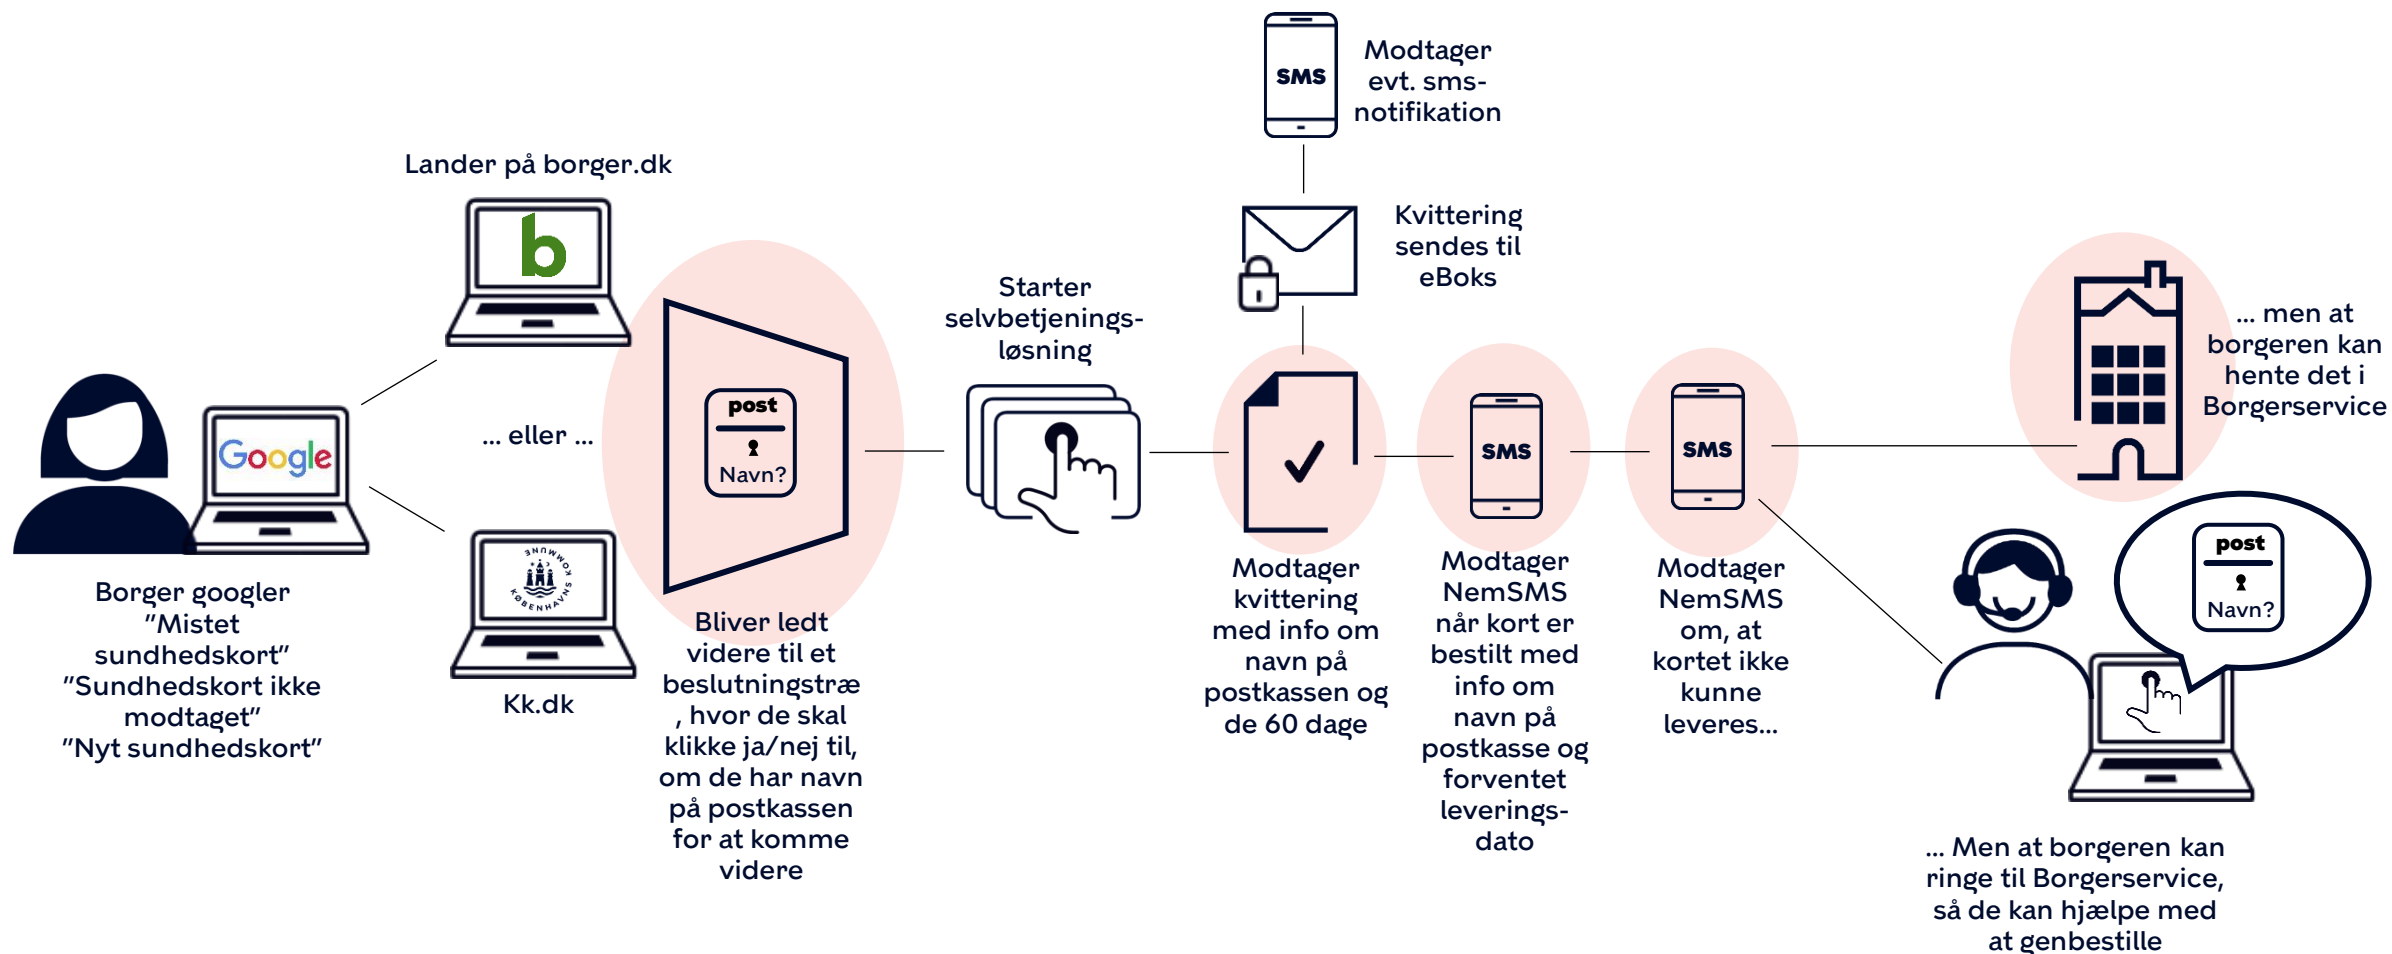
Google

Borger googler "Mistet sundhedskort" "Sundhedskort ikke modtaget" "Nyt sundhedskort"

Lander på borger.dk

b

... eller ...

KØBENHAVNS KOMMUNE

Kk.dk

post

Navn?

Bliver ledt videre til et beslutningstræ , hvor de skal klikke ja/nej til, om de har navn på postkassen for at komme videre

Starter selvbetjenings-løsning

SMS

Modtager evt. sms-notifikation

Kvittering sendes til eBoks

Modtager kvittering med info om navn på postkassen og de 60 dage

SMS

Modtager NemSMS når kort er bestilt med info om navn på postkasse og forventet leverings-dato

SMS

Modtager NemSMS om, at kortet ikke kunne leveres...

... men at borgeren kan hente det i Borgerservice

post

Navn?

... Men at borgeren kan ringe til Borgerservice, så de kan hjælpe med at genbestille